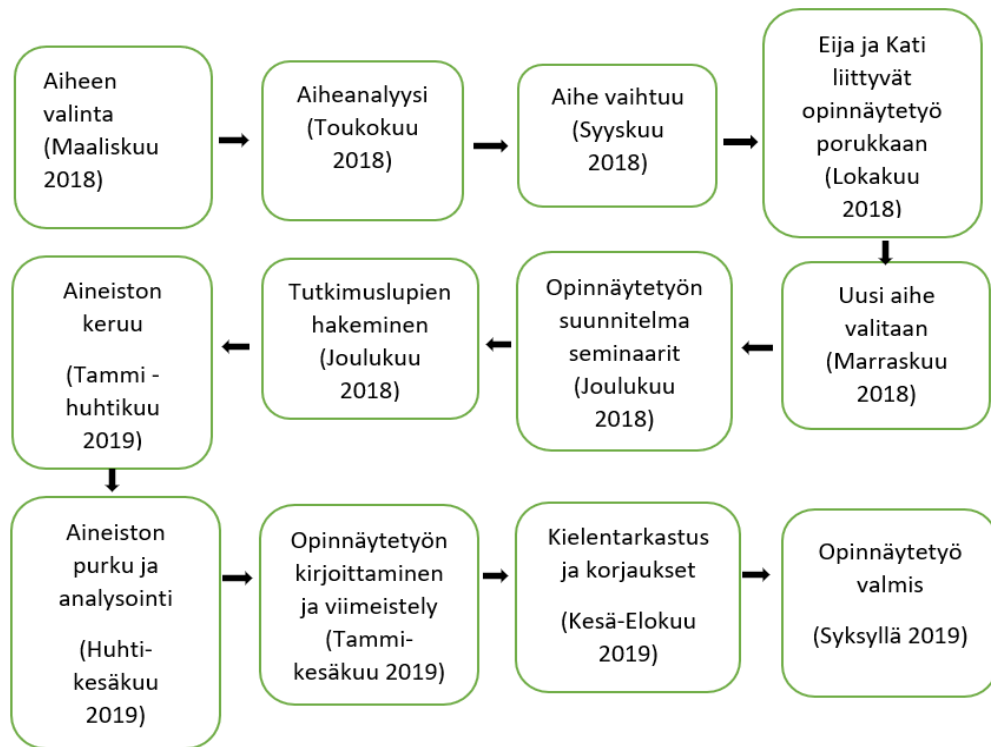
Aiheen valinta (Maaliskuu 2018)

Aiheanalyysi (Toukokuu 2018)

Aihe vaihtuu (Syyskuu 2018)

Eija ja Kati liittyvät opinnäytetyö porukkaan (Lokakuu 2018)

Uusi aihe valitaan (Marraskuu 2018)

Opinnäytetyön suunnitelma seminaarit (Joulukuu 2018)

Tutkimuslupien hakeminen (Joulukuu 2018)

Aineiston keruu

(Tammi - huhtikuu 2019)

Aineiston purku ja analysointi

(Huhti-kesäkuu 2019)

Opinnäytetyön kirjoittaminen ja viimeistely (Tammi-kesäkuu 2019)

Kielentarkastus ja korjaukset

(Kesä-Elokuu 2019)

Opinnäytetyö valmis

(Syksyllä 2019)